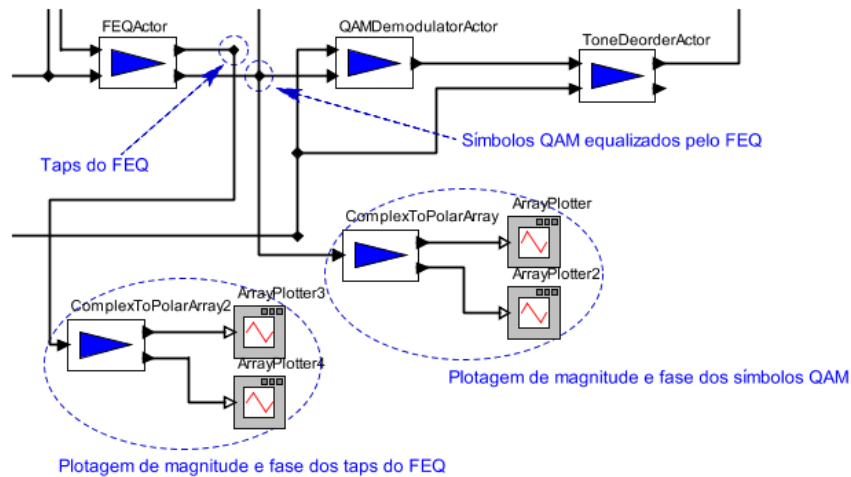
FEQActor
QAMDemodulatorActor
ToneDeorderActor
Taps do FEQ
Símbolos QAM equalizados pelo FEQ
ComplexToPolarArray
ArrayPlotter
ArrayPlotter2
ComplexToPolarArray2
ArrayPlotter3
ArrayPlotter4
Plotagem de magnitude e fase dos símbolos QAM
Plotagem de magnitude e fase dos taps do FEQ